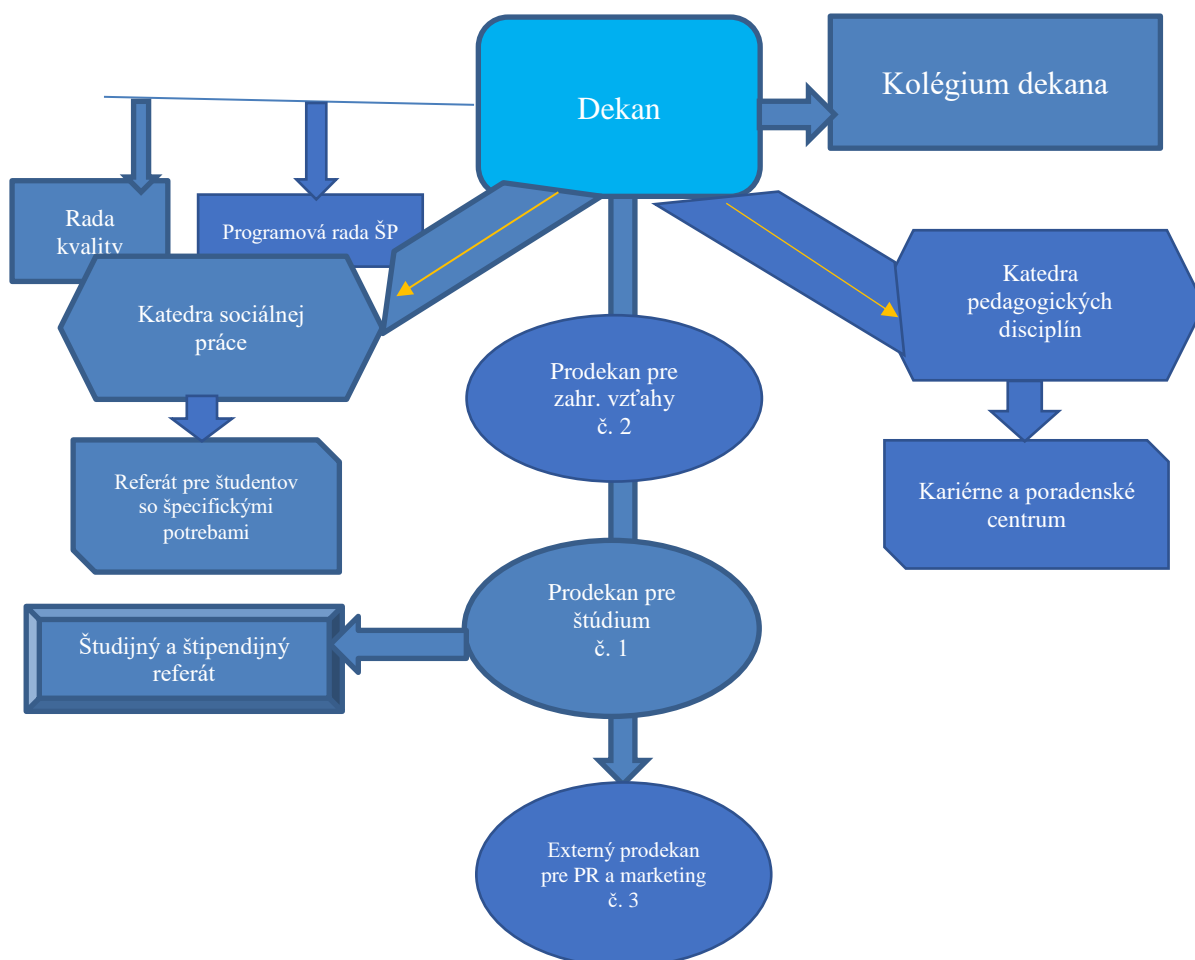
Dekan

Kolégium dekana

Rada kvality

Programová rada ŠP

Katedra sociálnej práce

Katedra pedagogických disciplín

Prodekan pre zahr. vzťahy č. 2

Referát pre študentov so špecifickými potrebami

Kariérne a poradenské centrum

Prodekan pre štúdium č. 1

Študijný a štipendijný referát

Externý prodekan pre PR a marketing č. 3